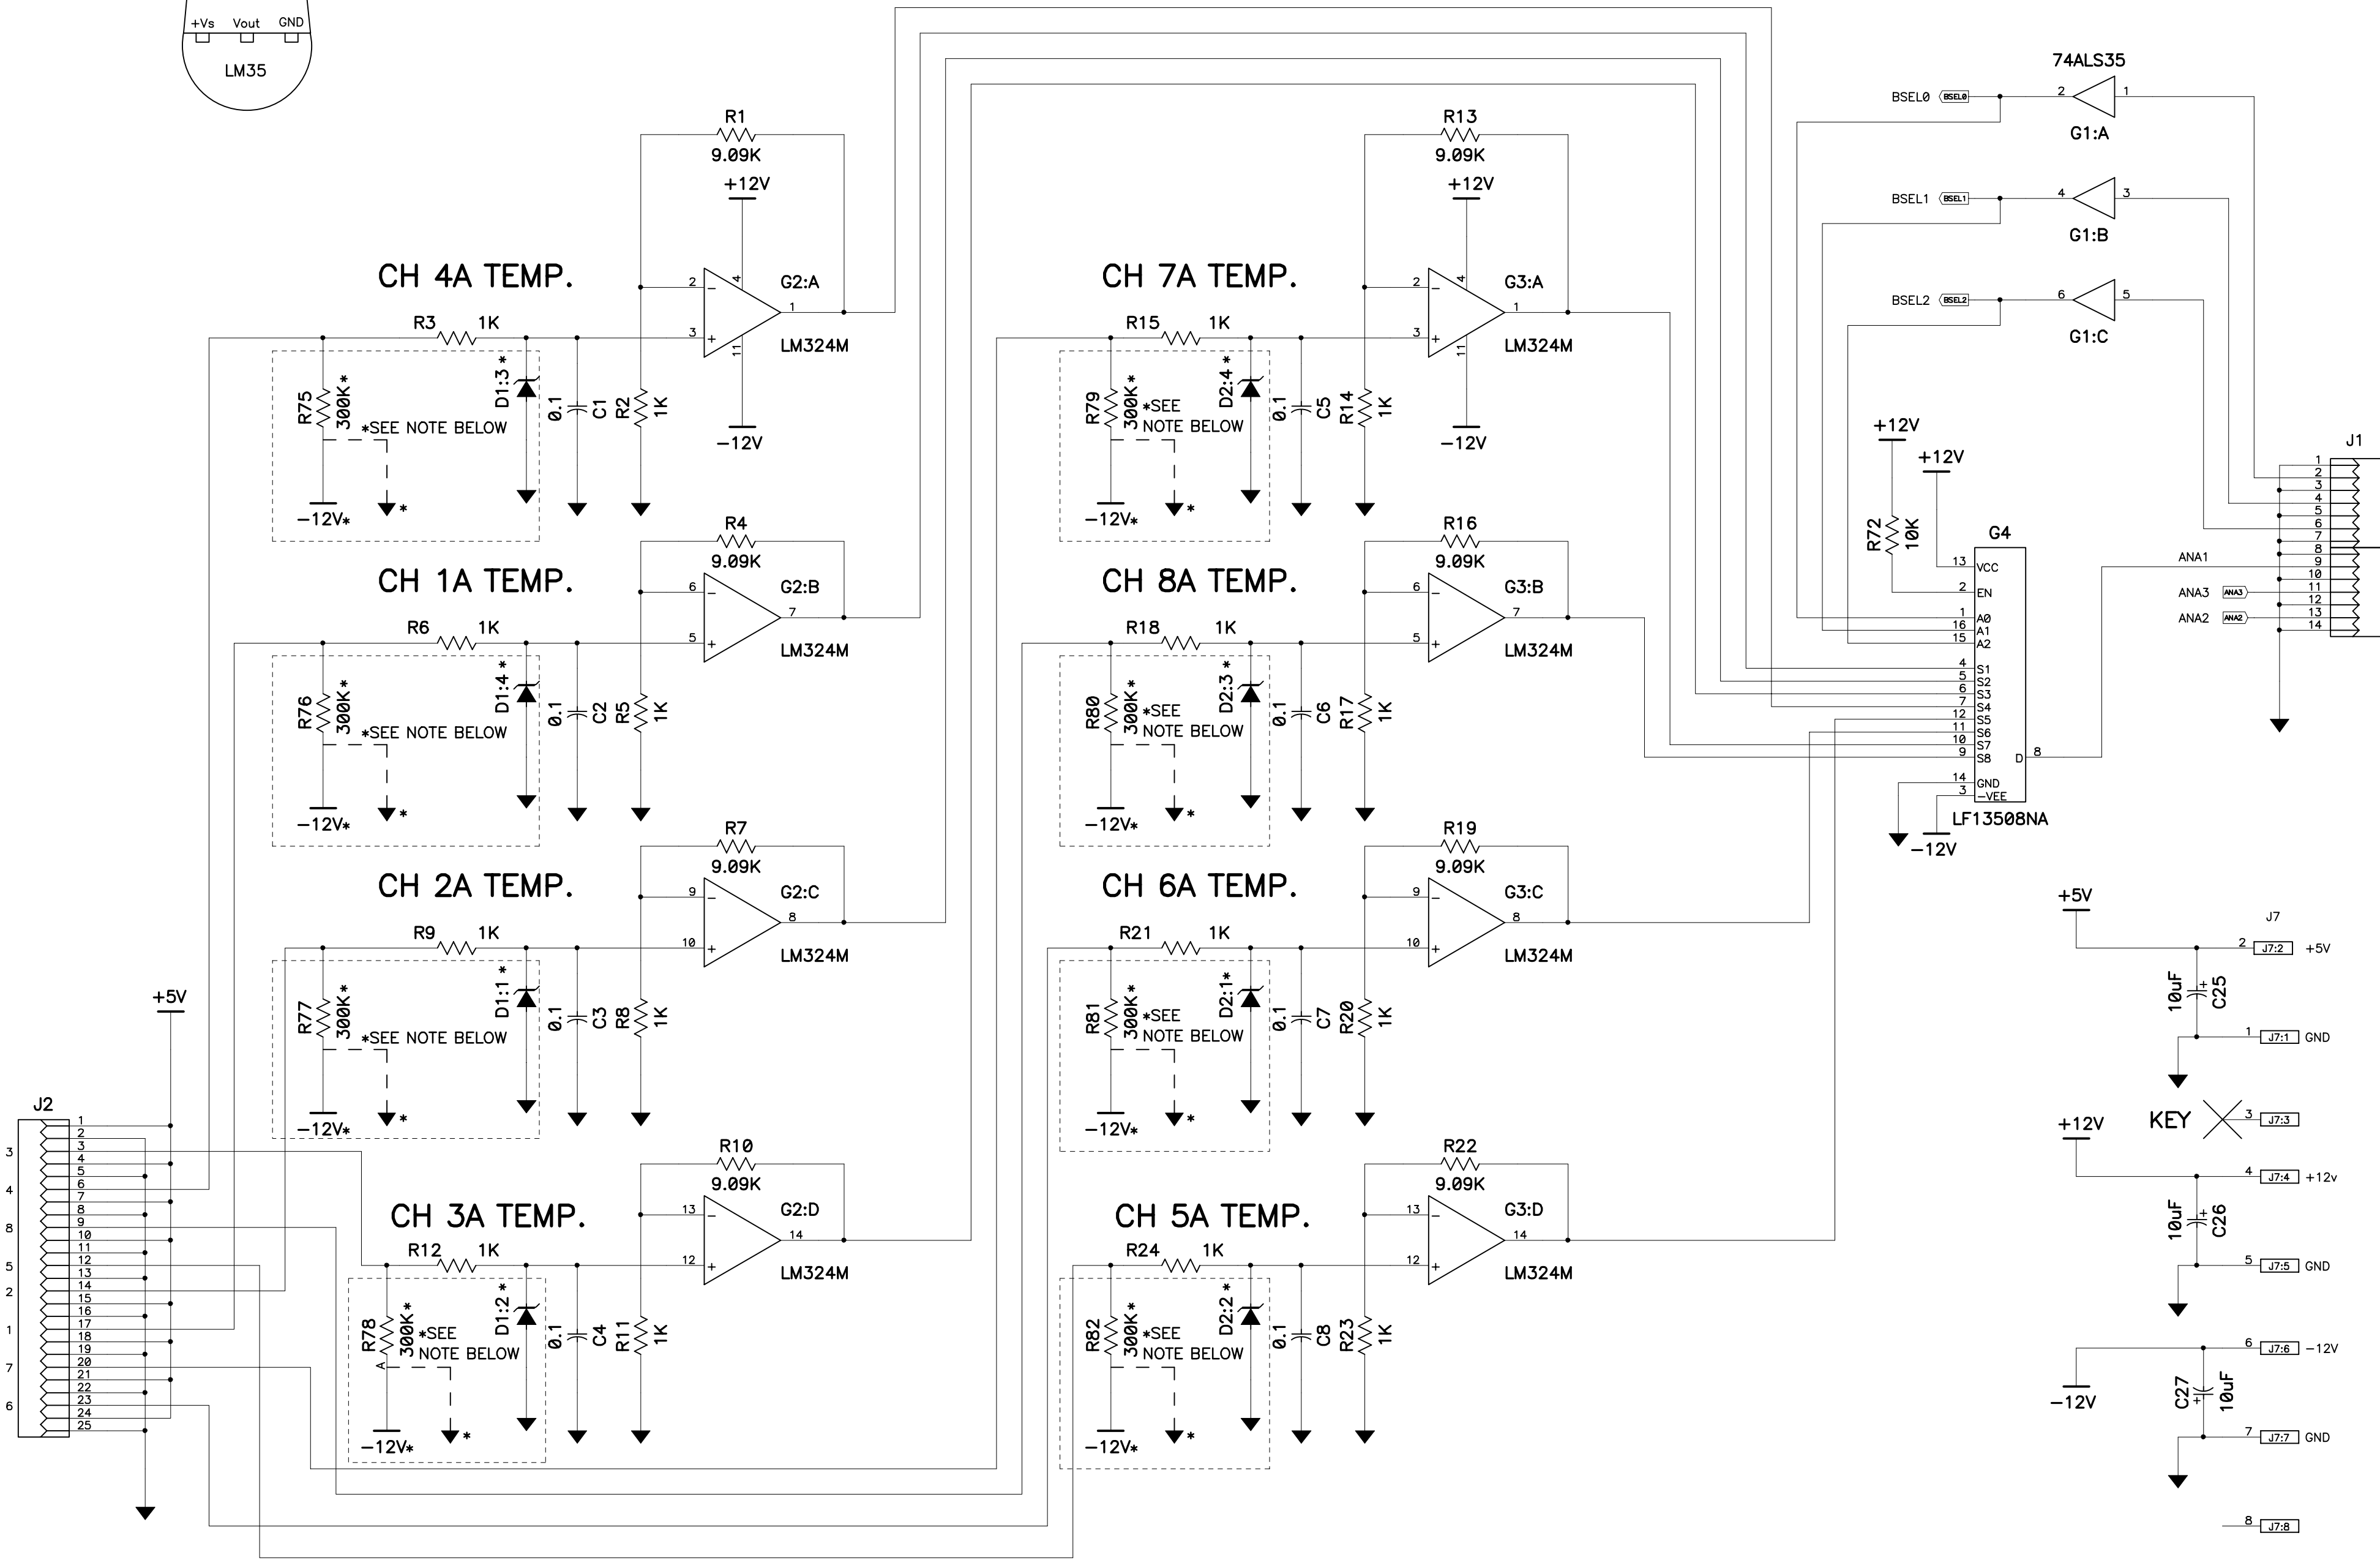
+Vs Vout GND
LM35

74ALS35
BSEL0 BSEL0 2 1 G1:A
BSEL1 BSEL1 4 3 G1:B
BSEL2 BSEL2 6 5 G1:C

CH 4A TEMP.
R1 9.09K +12V 2 4 G2:A 1 3 11 LM324M -12V
R3 1K
R75 300K* *SEE NOTE BELOW D1:3* 0.1 C1 R2 1K
-12V* *

CH 7A TEMP.
R13 9.09K +12V 2 4 G3:A 1 3 11 LM324M -12V
R15 1K
R79 300K* *SEE NOTE BELOW D2:4* 0.1 C5 R14 1K
-12V* *

CH 1A TEMP.
R4 9.09K 6 G2:B 7 5 LM324M
R6 1K
R76 300K* *SEE NOTE BELOW D1:4* 0.1 C2 R5 1K
-12V* *

CH 8A TEMP.
R16 9.09K 6 G3:B 7 5 LM324M
R18 1K
R80 300K* *SEE NOTE BELOW D2:3* 0.1 C6 R17 1K
-12V* *

CH 2A TEMP.
R7 9.09K 9 G2:C 8 10 LM324M
R9 1K
R77 300K* *SEE NOTE BELOW D1:1* 0.1 C3 R8 1K
-12V* *

CH 6A TEMP.
R19 9.09K 9 G3:C 8 10 LM324M
R21 1K
R81 300K* *SEE NOTE BELOW D2:1* 0.1 C7 R20 1K
-12V* *

CH 3A TEMP.
R10 9.09K 13 G2:D 14 12 LM324M
R12 1K
R78 A 300K* *SEE NOTE BELOW D1:2* 0.1 C4 R11 1K
-12V* *

CH 5A TEMP.
R22 9.09K 13 G3:D 14 12 LM324M
R24 1K
R82 300K* *SEE NOTE BELOW D2:2* 0.1 C8 R23 1K
-12V* *

+12V +12V R72 10K
G4 13 VCC 2 EN 1 A0 16 A1 15 A2 4 S1 5 S2 6 S3 7 S4 12 S5 11 S6 10 S7 9 S8 D 8 14 GND 3 -VEE
LF13508NA -12V

J1 1 2 3 4 5 6 7 8 9 10 11 12 13 14
ANA1 ANA3 ANA3 ANA2 ANA2

+5V
J2 1 2 3 4 5 6 7 8 9 10 11 12 13 14 15 16 17 18 19 20 21 22 23 24 25
3 4 8 5 2 1 7 6

+5V J7 2 J7:2 +5V
10uF C25
1 J7:1 GND
KEY 3 J7:3
+12V 4 J7:4 +12v
10uF C26
5 J7:5 GND
6 J7:6 -12V
-12V C27 10uF
7 J7:7 GND
8 J7:8